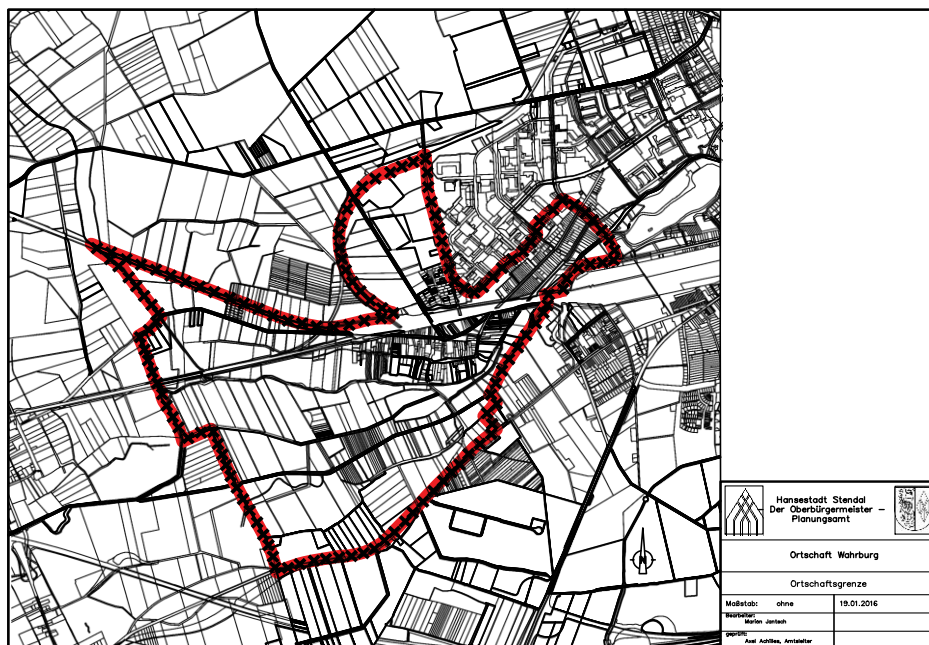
Hansestadt Stendal
Der Oberbürgermeister –
Planungsamt

Ortschaft Wahrburg

Ortschaftsgrenze

| Maßstab: ohne | 19.01.2016 |
|---|---|
| Bearbeiter: Marion Jantsch | |
| geprüft: Axel Achilles, Amtsleiter | |